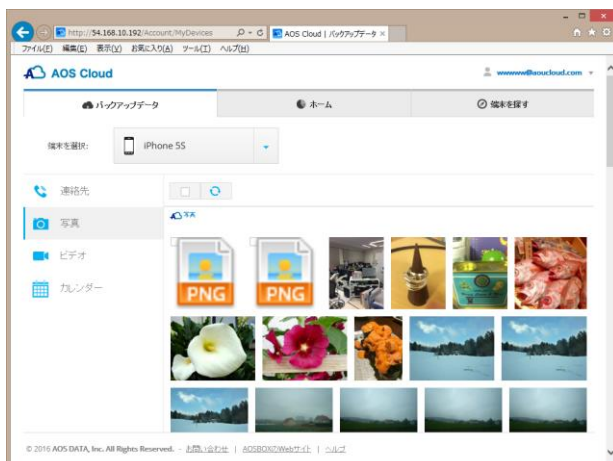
http://54.168.10.192/Account/MyDevices
AOS Cloud | バックアップデータ
ファイル(F) 編集(E) 表示(V) お気に入り(A) ツール(T) ヘルプ(H)

AOS Cloud
wwwww@aoscloud.com

バックアップデータ
ホーム
端末を探す

端末を選択:
iPhone 5S

連絡先
写真
ビデオ
カレンダー

写真

PNG
PNG

© 2016 AOS DATA, Inc. All Rights Reserved. - お問い合わせ | AOSBOXのWebサイト | ヘルプ